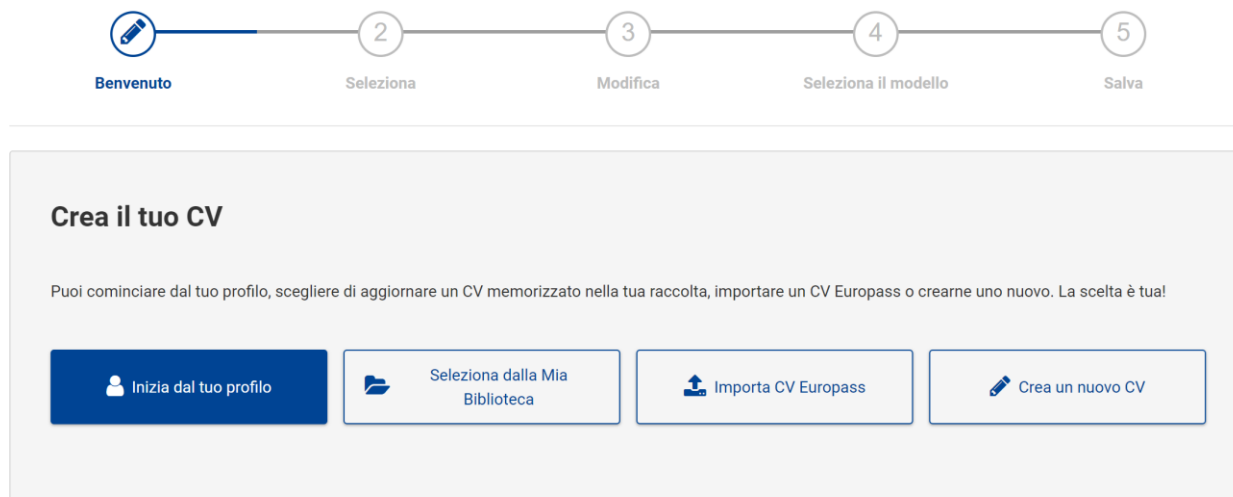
Benvenuto

2
Seleziona

3
Modifica

4
Seleziona il modello

5
Salva

Crea il tuo CV

Puoi cominciare dal tuo profilo, scegliere di aggiornare un CV memorizzato nella tua raccolta, importare un CV Europass o crearne uno nuovo. La scelta è tua!

Inizia dal tuo profilo

Seleziona dalla Mia Biblioteca

Importa CV Europass

Crea un nuovo CV